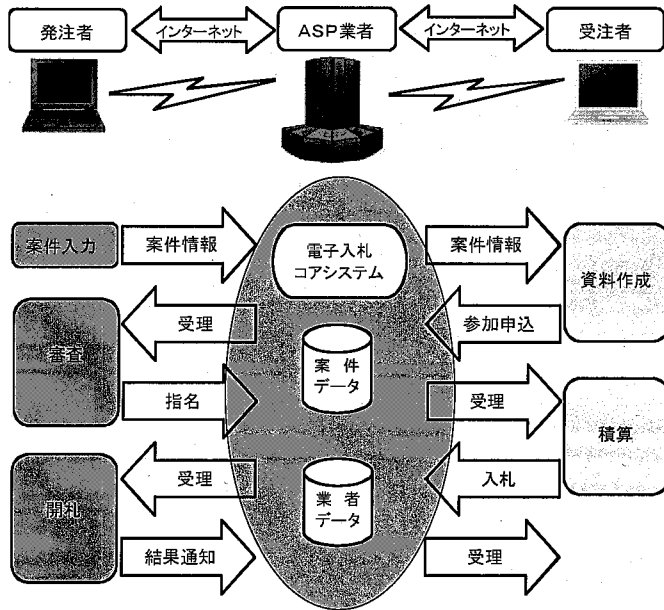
発注者

インターネット

ASP業者

インターネット

受注者

案件入力

案件情報

電子入札
コアシステム

案件情報

資料作成

受理

参加申込

審査

案 件
データ

指名

受理

積算

受理

入札

開札

業 者
データ

結果通知

受理